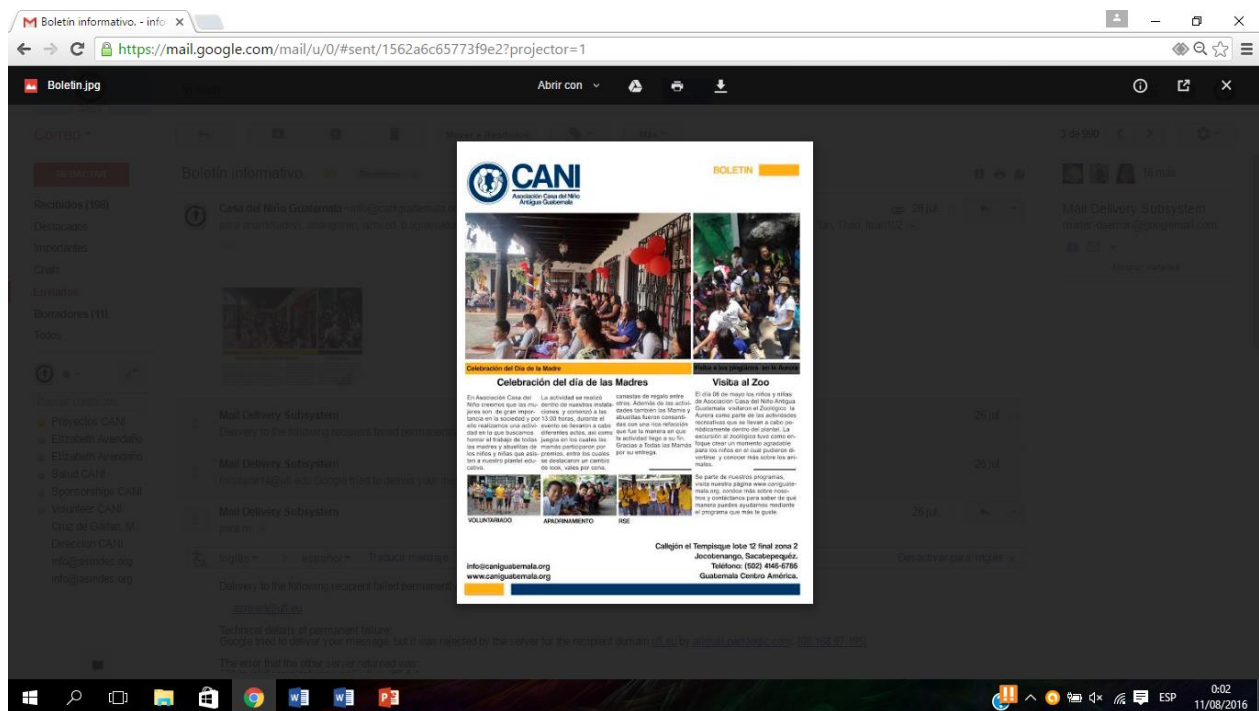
Boletin informativo. - info ×

https://mail.google.com/mail/u/0/#sent/1562a6c65773f9e2?projector=1

Boletin.jpg

Abrir con

CANI
Asociación Casa del Niño Antigua Guatemala

BOLETIN

Celebración del Día de la Madre

Visita a los pingüinos en la Aurora

Celebración del día de las Madres

En Asociación Casa del Niño creemos que las mujeres son de gran importancia en la sociedad y por ello realizamos una actividad en la que buscamos honrar el trabajo de todas las madres y abuelitas de los niños y niñas que asisten a nuestro plantel educativo.

La actividad se realizó dentro de nuestras instalaciones y comenzó a las 13:00 horas, durante el evento se llevaron a cabo diferentes actos, así como juegos en los cuales las mamás participaron por premios, entre los cuales se destacaron un cambio de look, vales por cena, canastas de regalo entre otros. Además de las actividades también las Mamás y abuelitas fueron consentidas con una rica refacción que fue la manera en que la actividad llegó a su fin. Gracias a Todas las Mamás por su entrega.

Visita al Zoo

El día 08 de mayo los niños y niñas de Asociación Casa del Niño Antigua Guatemala visitaron el Zoológico la Aurora como parte de las actividades recreativas que se llevan a cabo periódicamente dentro del plantel. La excursión al zoológico tuvo como enfoque crear un momento agradable para los niños en el cual pudieran divertirse y conocer más sobre los animales.

Se parte de nuestros programas, visita nuestra página www.caniguatemala.org, conoce más sobre nosotros y contáctenos para saber de qué manera puedes ayudarnos mediante el programa que más te guste.

VOLUNTARIADO

APADRINAMIENTO

RSE

Callejón el Tempisque lote 12 final zona 2
Jocotenango, Sacatepequez.
Teléfono: (502) 4146-6786
Guatemala Centro América.

info@caniguatemala.org
www.caniguatemala.org

ESP
0:02
11/08/2016